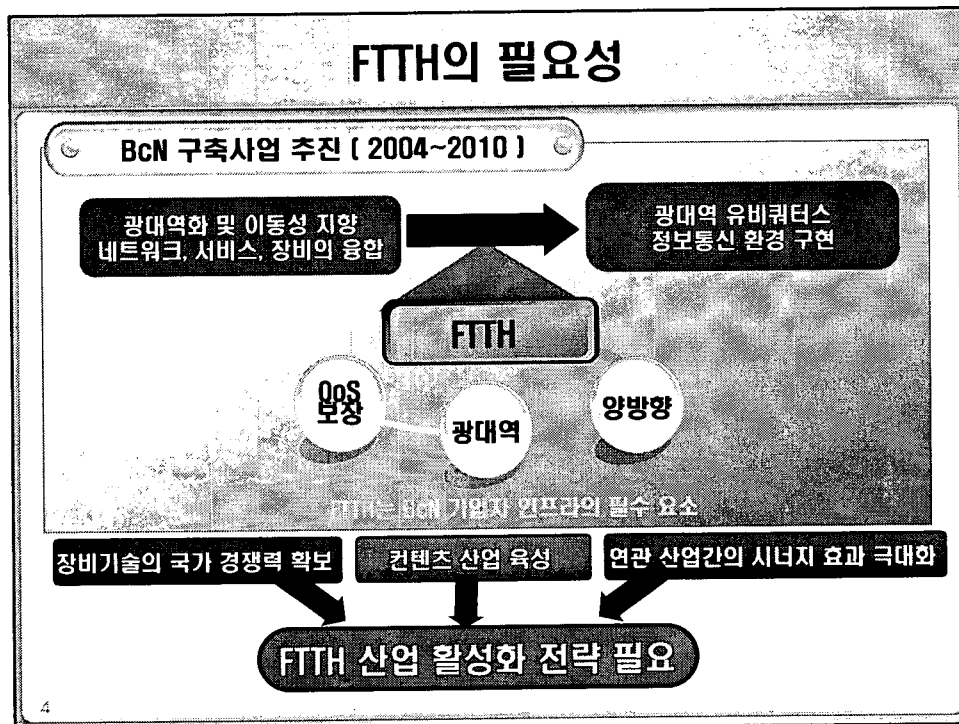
FTTH의 필요성

BcN 구축사업 추진 ( 2004~2010 )

광대역화 및 이동성 지향
네트워크, 서비스, 장비의 융합

광대역 유비쿼터스
정보통신 환경 구현

FTTH

QoS
보장

광대역

양방향

FTTH는 BcN 가입자 인프라의 필수 요소

장비기술의 국가 경쟁력 확보

컨텐츠 산업 육성

연관 산업간의 시너지 효과 극대화

FTTH 산업 활성화 전략 필요

4